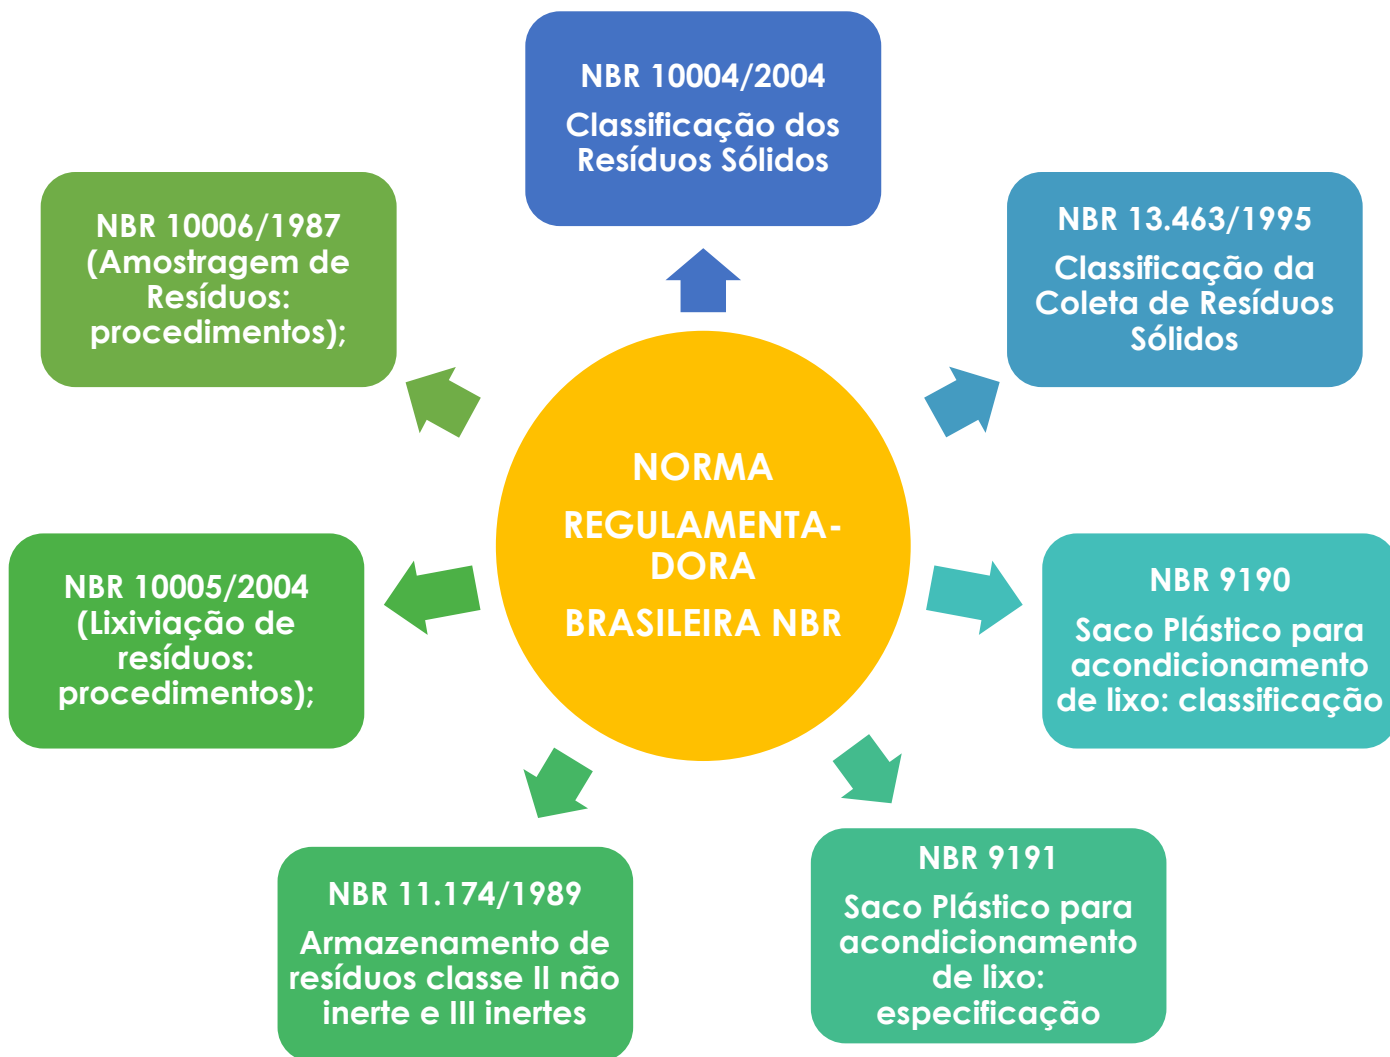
NORMA

REGULAMENTADORA

BRASILEIRA NBR

NBR 10004/2004

Classificação dos Resíduos Sólidos

NBR 13.463/1995

Classificação da Coleta de Resíduos Sólidos

NBR 9190

Saco Plástico para acondicionamento de lixo: classificação

NBR 9191

Saco Plástico para acondicionamento de lixo: especificação

NBR 11.174/1989

Armazenamento de resíduos classe II não inerte e III inertes

NBR 10005/2004 (Lixiviação de resíduos: procedimentos);

NBR 10006/1987 (Amostragem de Resíduos: procedimentos);